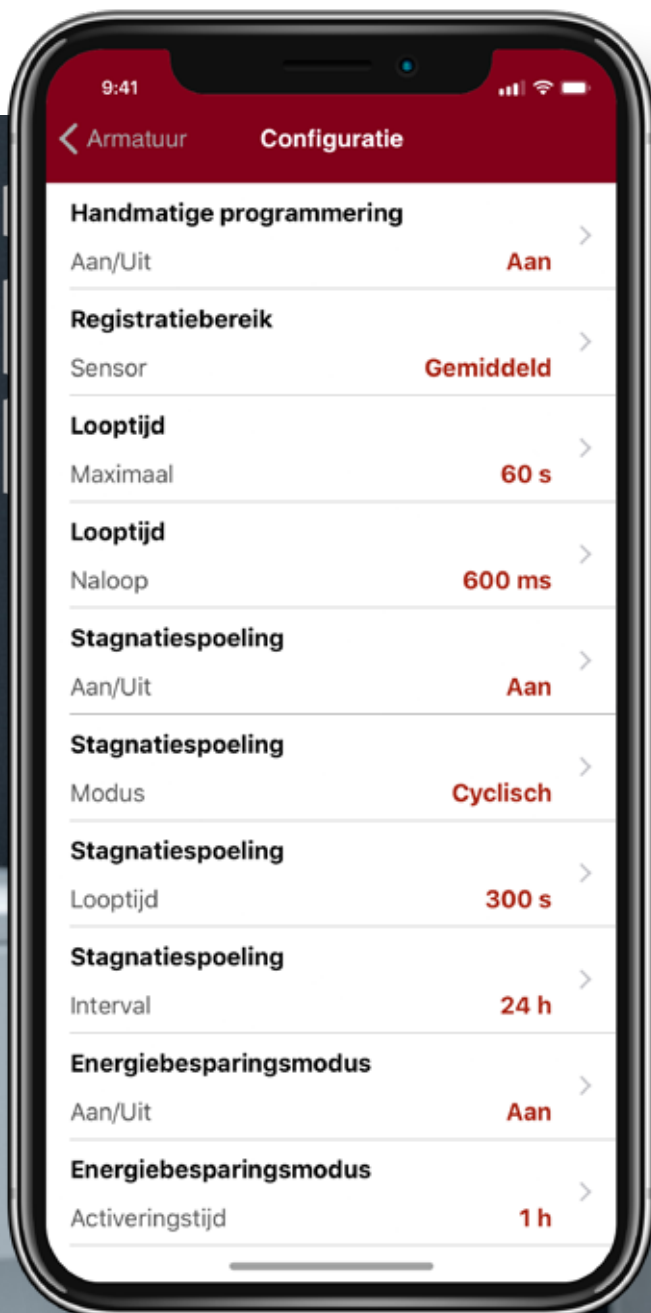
9:41

Armatuur Configuratie

Handmatige programmering
Aan/Uit Aan

Registratiebereik
Sensor Gemiddeld

Looptijd
Maximaal 60 s

Looptijd
Naloop 600 ms

Stagnatiespoeling
Aan/Uit Aan

Stagnatiespoeling
Modus Cyclisch

Stagnatiespoeling
Looptijd 300 s

Stagnatiespoeling
Interval 24 h

Energiebesparingsmodus
Aan/Uit Aan

Energiebesparingsmodus
Activeringstijd 1 h